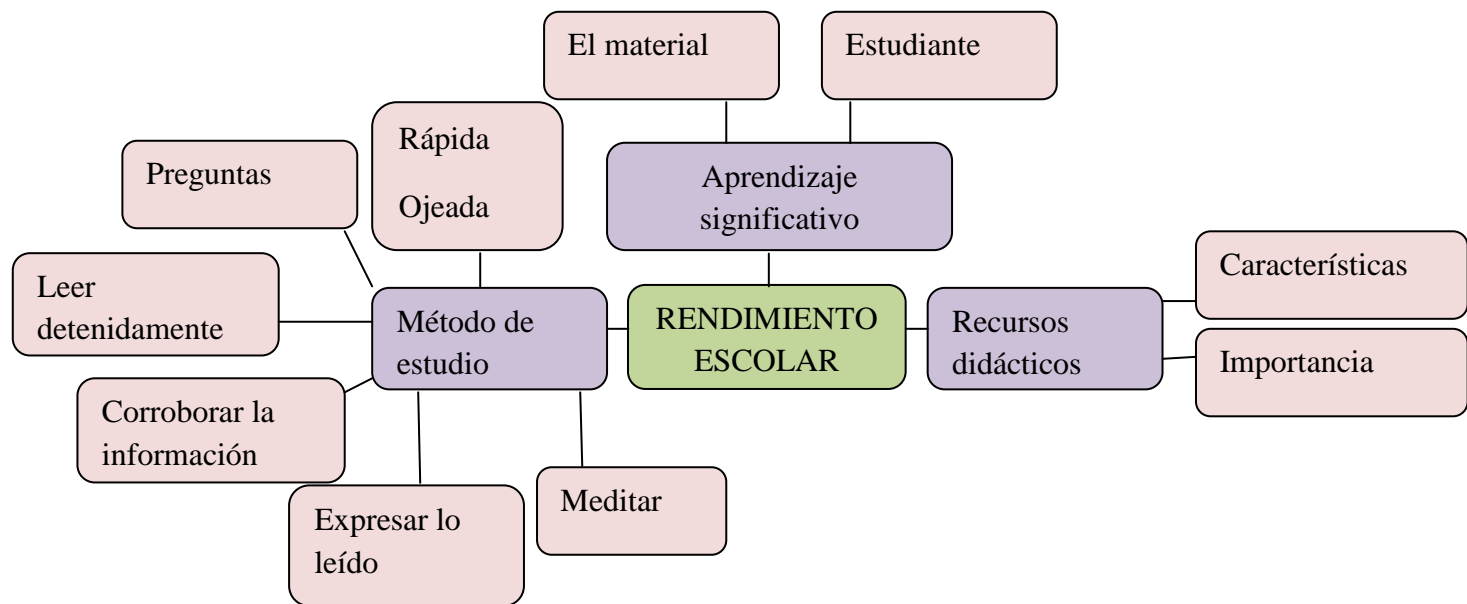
El material

Estudiante

Rápida

Ojeada

Preguntas

Aprendizaje significativo

Leer detenidamente

Método de estudio

RENDIMIENTO ESCOLAR

Recursos didácticos

Características

Importancia

Corroborar la información

Meditar

Expresar lo leído